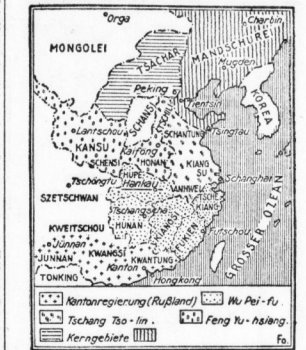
Orga

MONGOLEI

TSCHAHAR

MANDSCHUREI

Charbin

Mukden

Peking

KOREA

Tientsin

Lantschou

KANSU

SCHANSI

SCHANTUNG

Tsingtau

SCHENSI

Kaifong

HONAN

KIANG SU

Tschöngtu

HUPE

Hankau

ANHWEI

SZETSCHWAN

Schanghai

TSCHE KIANG

Tschangscha

HUNAN

KIANGSI

KWEITSCHOU

FUKIEN

Futschou

Jünnan

JUNNAN

KWANGSI

KWANTUNG

GROSSER OZEAN

Kanton

TONKING

Hongkong

Fo.

Kantonregierung (Rußland)

Wu Pei - fu.

Tschang Tso - lin.

Feng Yu - hsiang.

Kerngebiete